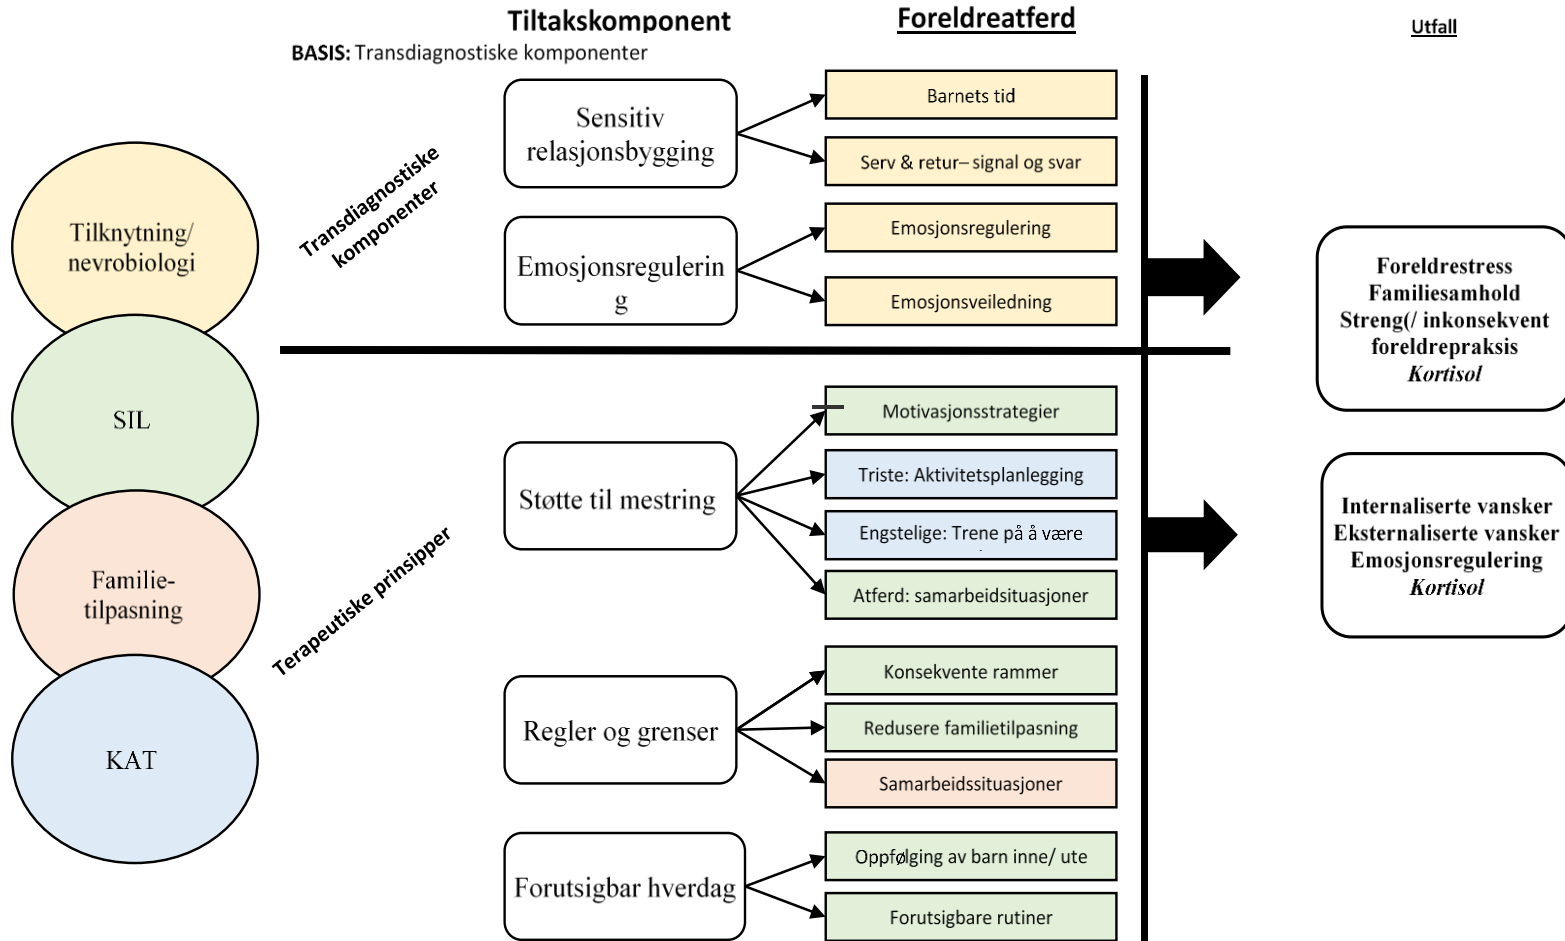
Tiltakskomponent

Foreldreatferd

Utfall

**BASIS:** Transdiagnostiske komponenter

Tilknytning/ nevrobiologi

SIL

Familie-tilpasning

KAT

Transdiagnostiske komponenter

Terapeutiske prinsipper

Sensitiv relasjonsbygging

Barnets tid

Serv & retur– signal og svar

Emosjonsregulering

Emosjonsregulering

Emosjonsveiledning

Støtte til mestring

Motivasjonsstrategier

Triste: Aktivitetsplanlegging

Engstelige: Trene på å være

Atferd: samarbeidsituasjoner

Regler og grenser

Konsekvente rammer

Redusere familietilpasning

Samarbeidssituasjoner

Forutsigbar hverdag

Oppfølging av barn inne/ ute

Forutsigbare rutiner

Foreldrestress
Familiesamhold
Streng(/ inkonsekvent foreldrepraksis
*Kortisol*

Internaliserte vansker
Eksternaliserte vansker
Emosjonsregulering
*Kortisol*